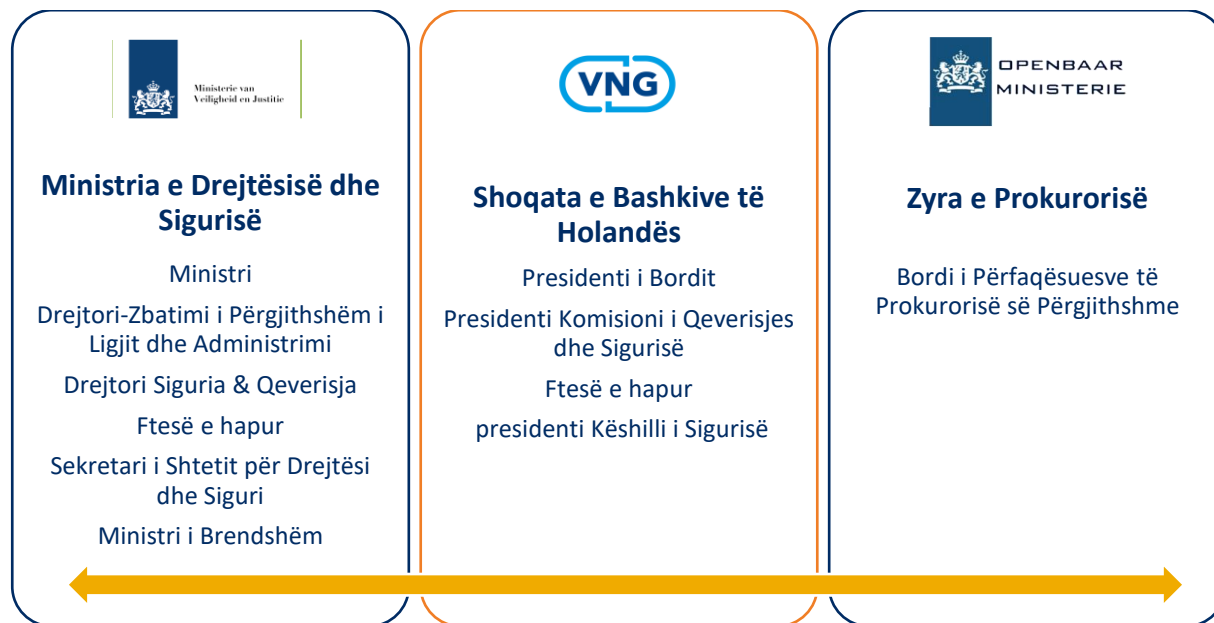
Ministerie van Veiligheid en Justitie

Ministria e Drejtësisë dhe Sigurisë

Ministri

Drejtori-Zbatimi i Përgjithshëm i Ligjit dhe Administrimi

Drejtori Siguria & Qeverisja

Ftesë e hapur

Sekretari i Shtetit për Drejtësi dhe Siguri

Ministri i Brendshëm

VNG

Shoqata e Bashkive të Holandës

Presidenti i Bordit

Presidenti Komisioni i Qeverisjes dhe Sigurisë

Ftesë e hapur

presidenti Këshilli i Sigurisë

OPENBAAR MINISTERIE

Zyra e Prokurorisë

Bordi i Përfaqësuesve të Prokurorisë së Përgjithshme